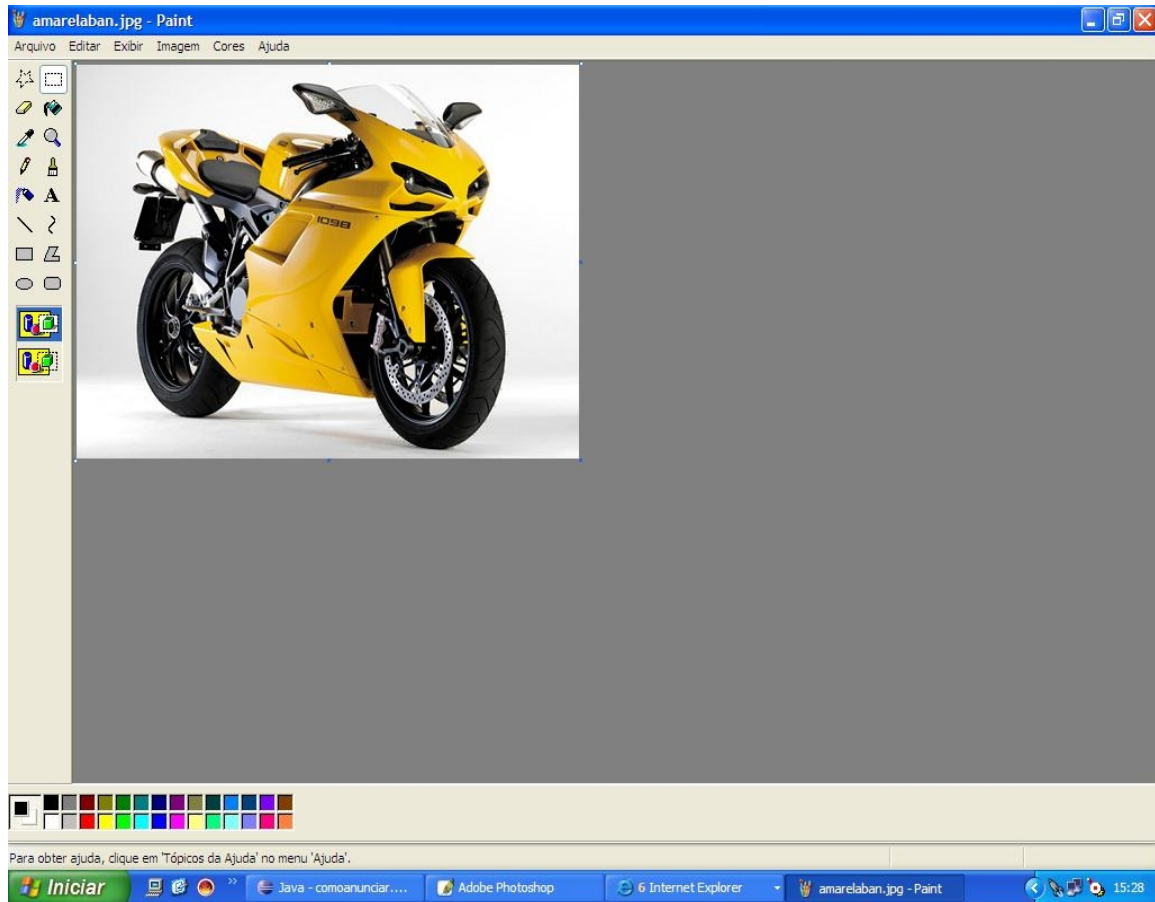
amarelaban.jpg - Paint

Arquivo Editar Exibir Imagem Cores Ajuda

1098

Para obter ajuda, clique em 'Tópicos da Ajuda' no menu 'Ajuda'.

Iniciar

Java - comoanunciar....

Adobe Photoshop

6 Internet Explorer

amarelaban.jpg - Paint

15:28